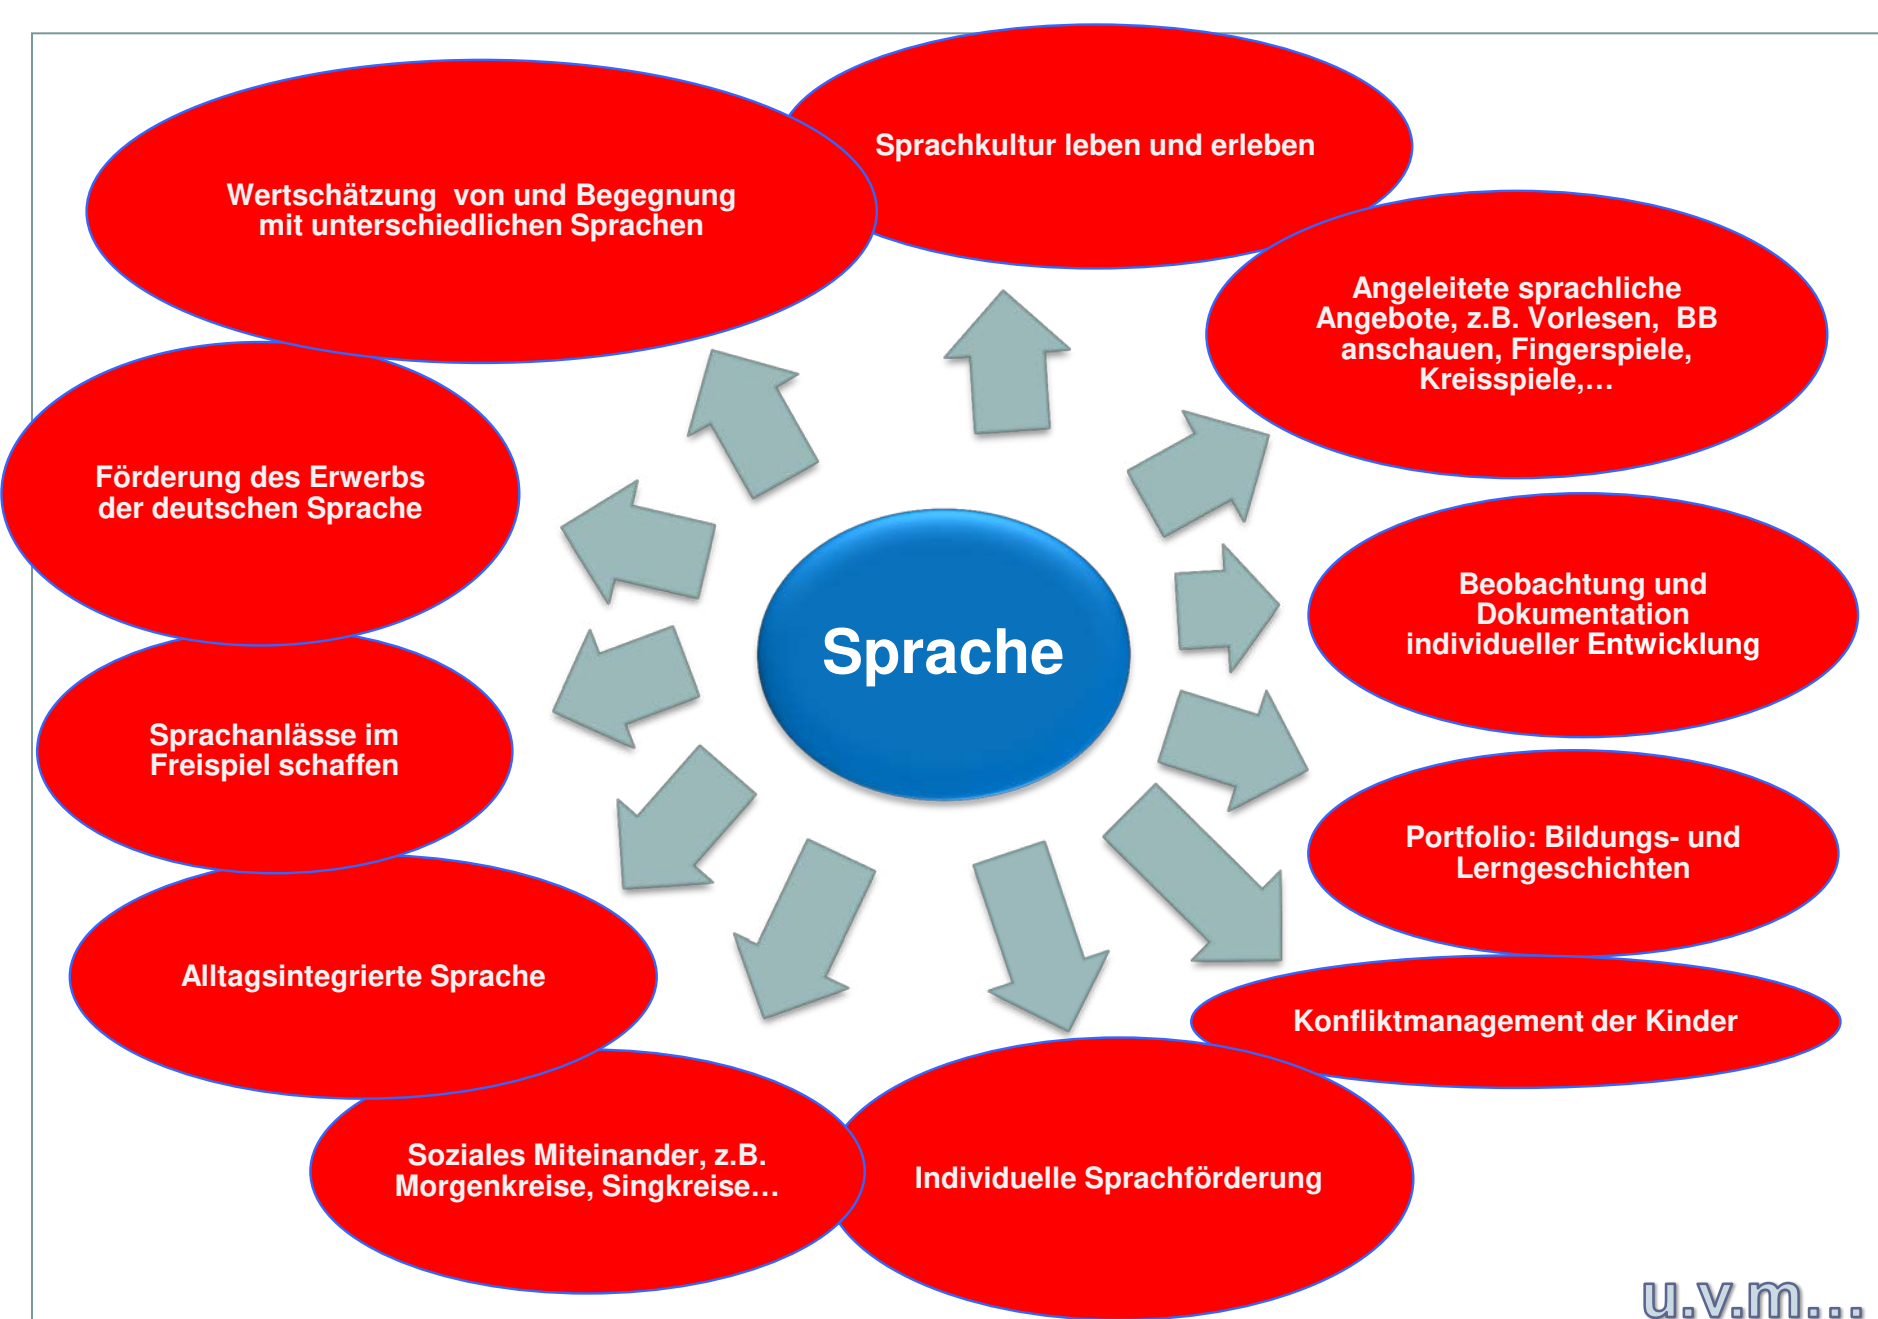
Sprache

Sprachkultur leben und erleben

Angeleitete sprachliche Angebote, z.B. Vorlesen, BB anschauen, Fingerspiele, Kreisspiele,…

Beobachtung und Dokumentation individueller Entwicklung

Portfolio: Bildungs- und Lerngeschichten

Konfliktmanagement der Kinder

Individuelle Sprachförderung

Soziales Miteinander, z.B. Morgenkreise, Singkreise…

Alltagsintegrierte Sprache

Sprachanlässe im Freispiel schaffen

Förderung des Erwerbs der deutschen Sprache

Wertschätzung von und Begegnung mit unterschiedlichen Sprachen

u.v.m…